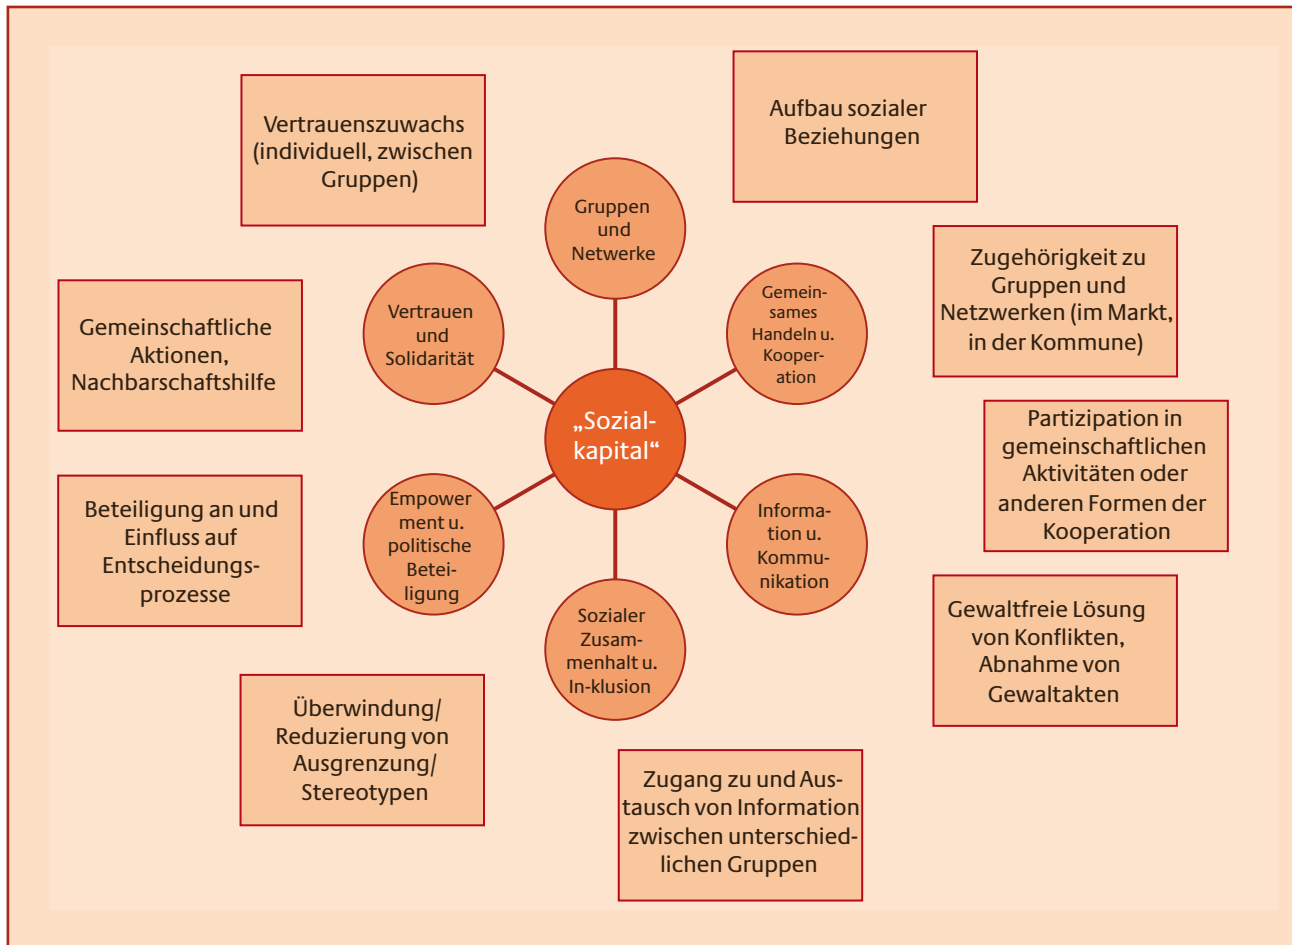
Vertrauenszuwachs (individuell, zwischen Gruppen)

Aufbau sozialer Beziehungen

Gruppen und Netwerke

Vertrauen und Solidarität

Gemeinsames Handeln u. Kooperation

Zugehörigkeit zu Gruppen und Netzwerken (im Markt, in der Kommune)

Gemeinschaftliche Aktionen, Nachbarschaftshilfe

„Sozialkapital“

Partizipation in gemeinschaftlichen Aktivitäten oder anderen Formen der Kooperation

Beteiligung an und Einfluss auf Entscheidungsprozesse

Empower ment u. politische Beteiligung

Information u. Kommunikation

Sozialer Zusammenhalt u. In-klusion

Gewaltfreie Lösung von Konflikten, Abnahme von Gewaltakten

Überwindung/ Reduzierung von Ausgrenzung/ Stereotypen

Zugang zu und Austausch von Information zwischen unterschiedlichen Gruppen